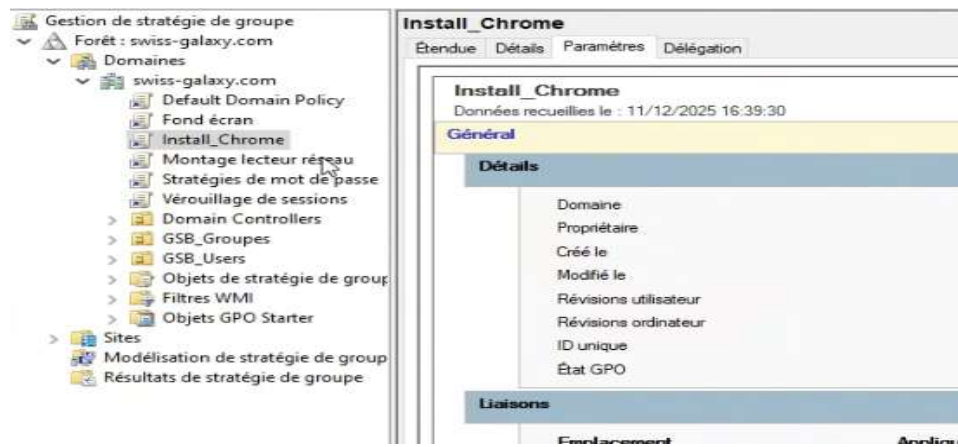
Gestion de stratégie de groupe
Forêt : swiss-galaxy.com
Domaines
swiss-galaxy.com
Default Domain Policy
Fond écran
Install_Chrome
Montage lecteur réseau
Stratégies de mot de passe
Vérouillage de sessions
Domain Controllers
GSB_Groupes
GSB_Users
Objets de stratégie de grour
Filtres WMI
Objets GPO Starter
Sites
Modélisation de stratégie de group
Résultats de stratégie de groupe

Install_Chrome
Étendue Détails Paramètres Délégation

Install_Chrome
Données recueillies le : 11/12/2025 16:39:30
Général
Détails
Domaine
Propriétaire
Créé le
Modifié le
Révisions utilisateur
Révisions ordinateur
ID unique
État GPO
Liaisons
Emplacement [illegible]